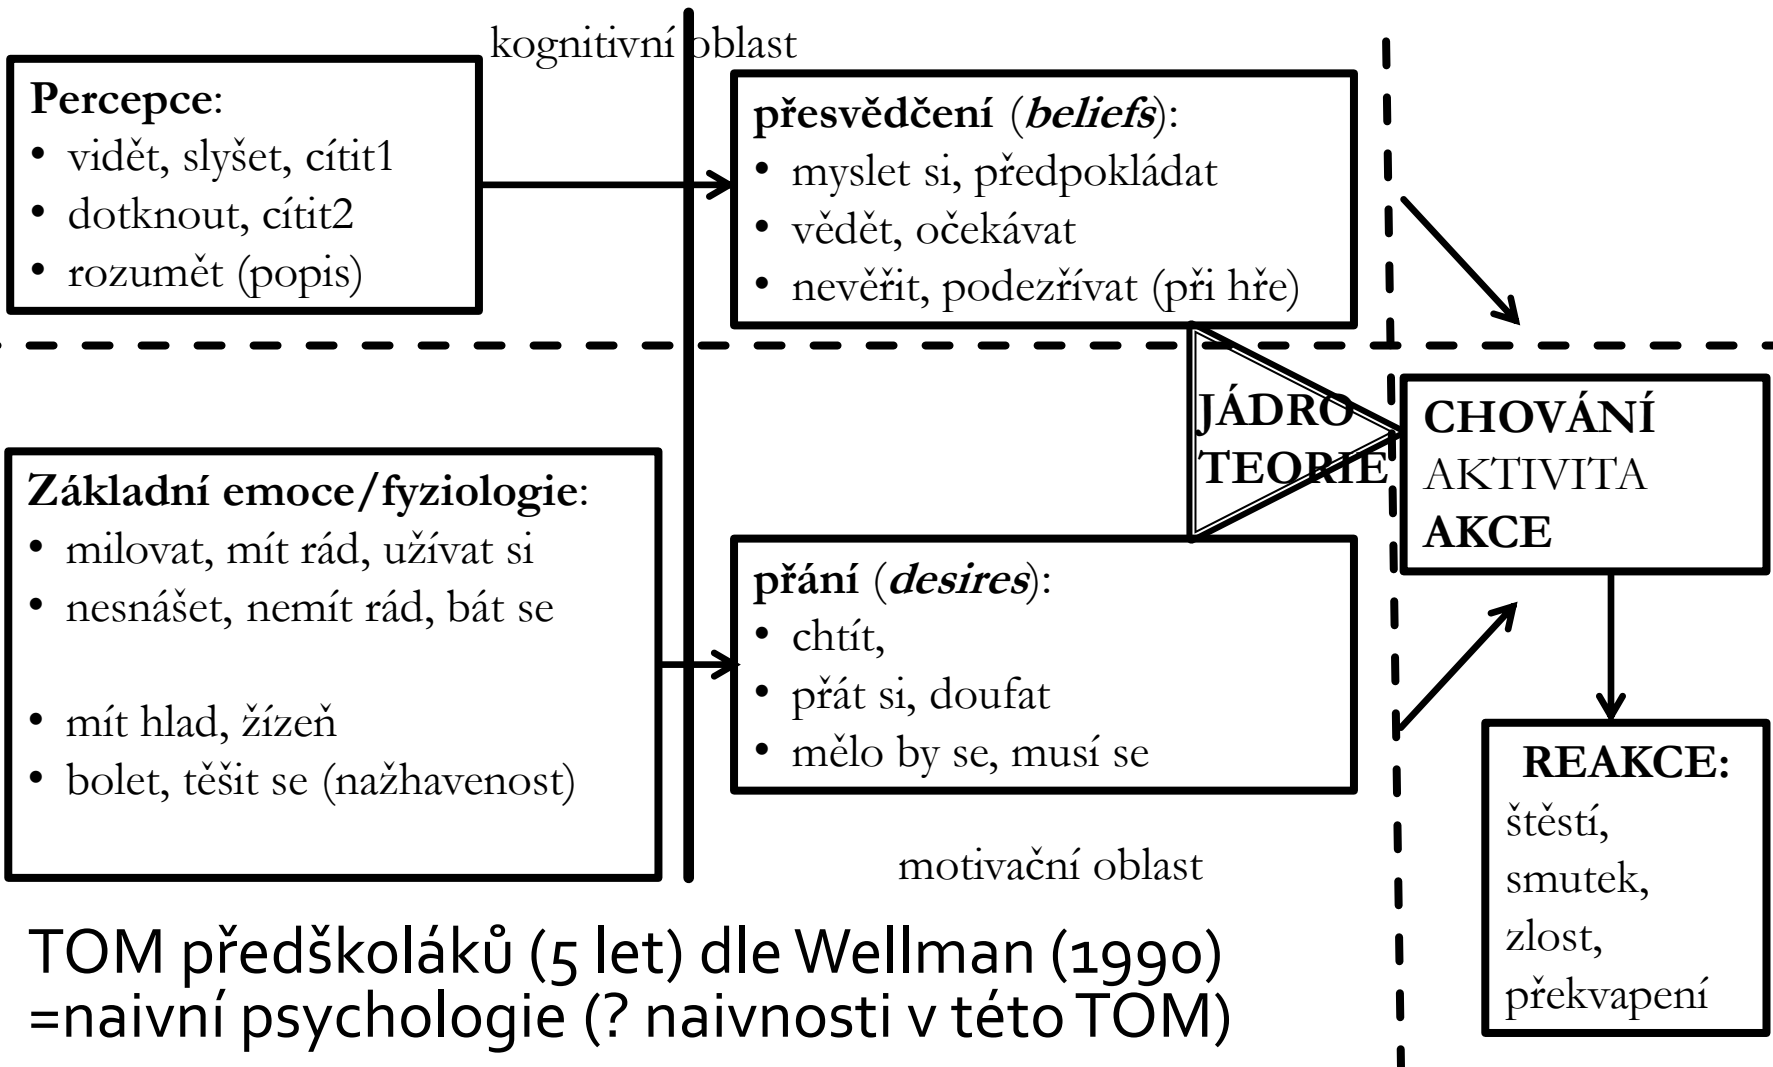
kognitivní oblast

**Percepce**:
• vidět, slyšet, cítit1
• dotknout, cítit2
• rozumět (popis)

**přesvědčení** (***beliefs***):
• myslet si, předpokládat
• vědět, očekávat
• nevěřit, podezřívat (při hře)

**JÁDRO TEORIE**

**CHOVÁNÍ**
AKTIVITA
**AKCE**

**Základní emoce/fyziologie**:
• milovat, mít rád, užívat si
• nesnášet, nemít rád, bát se

• mít hlad, žízeň
• bolet, těšit se (nažhavenost)

**přání** (***desires***):
• chtít,
• přát si, doufat
• mělo by se, musí se

**REAKCE:**
štěstí,
smutek,
zlost,
překvapení

motivační oblast

TOM předškoláků (5 let) dle Wellman (1990)
=naivní psychologie (? naivnosti v této TOM)